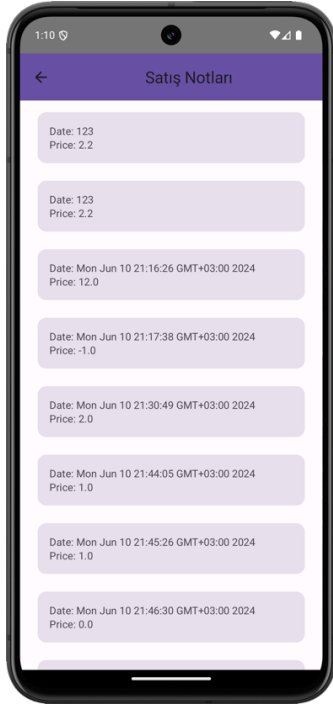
1:10

Satış Notları

Date: 123
Price: 2.2

Date: 123
Price: 2.2

Date: Mon Jun 10 21:16:26 GMT+03:00 2024
Price: 12.0

Date: Mon Jun 10 21:17:38 GMT+03:00 2024
Price: -1.0

Date: Mon Jun 10 21:30:49 GMT+03:00 2024
Price: 2.0

Date: Mon Jun 10 21:44:05 GMT+03:00 2024
Price: 1.0

Date: Mon Jun 10 21:45:26 GMT+03:00 2024
Price: 1.0

Date: Mon Jun 10 21:46:30 GMT+03:00 2024
Price: 0.0